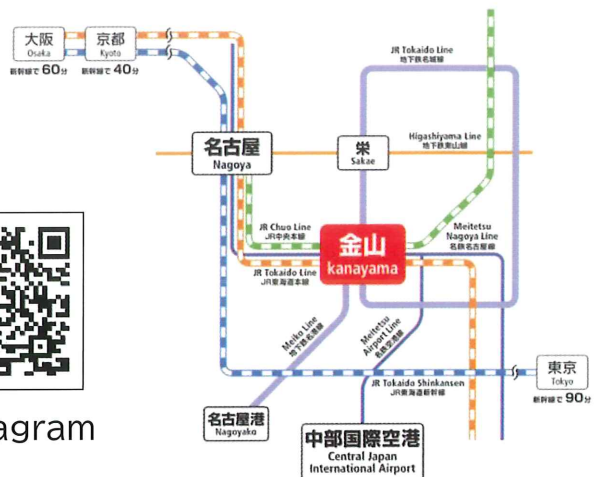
大阪
Osaka
新幹線で60分

京都
Kyoto
新幹線で40分

JR Tokaido Line
地下鉄名城線

名古屋
Nagoya

栄
Sakae

Higashiyama Line
地下鉄東山線

JR Chuo Line
JR中央本線

金山
kanayama

Meitetsu Nagoya Line
名鉄名古屋線

JR Tokaido Line
JR東海道本線

Meiko Line
地下鉄名港線

Meitetsu Airport Line
名鉄空港線

JR Tokaido Shinkansen
JR東海道新幹線

東京
Tokyo
新幹線で90分

名古屋港
Nagoyako

中部国際空港
Central Japan International Airport

agram